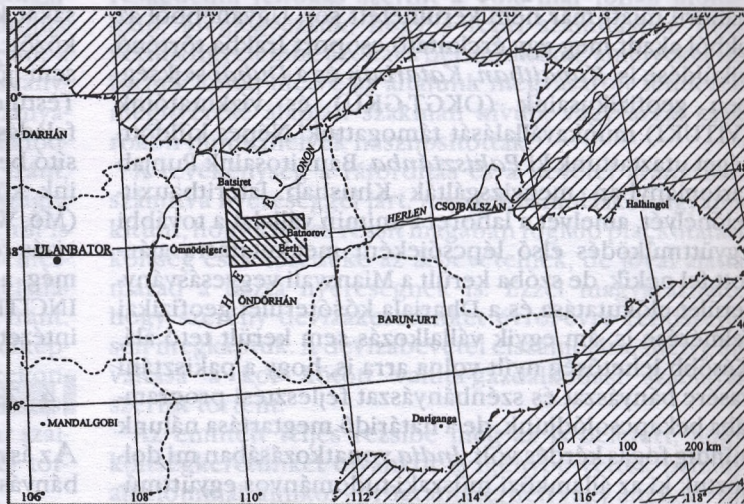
50°

DARHÁN

48°

ULANBATOR

46°

MANDALGOBI

106°

108°

110°

112°

114°

116°

118°

Batsiret

ONON

Batnorov

Berh

Ömnödelger

HENTEJ

ÖNDÖRHÁN

HERLEN

CSOJBALSZÁN

Halhingol

BARUN-URT

Dariganga

0

100

200 km